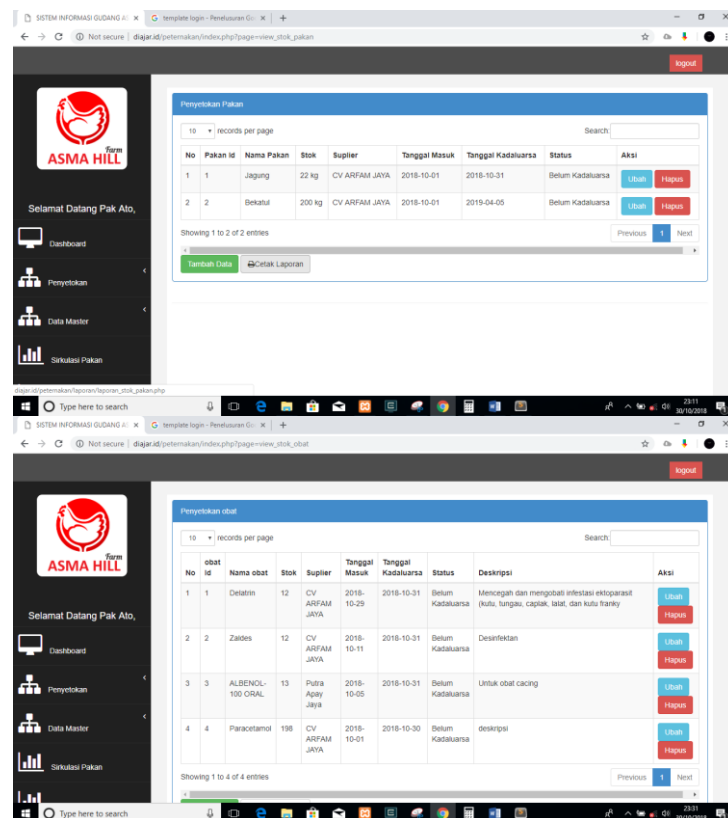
SISTEM INFORMASI GUDANG A ×
template login - Penelusuran Go ×
Not secure | diajar.id/peternakan/index.php?page=view_stok_pakan

logout

Farm
ASMA HILL

Selamat Datang Pak Ato,

Dashboard

Penyetokan

Data Master

Sirkulasi Pakan

Penyetokan Pakan

10 records per page

Search:

| No | Pakan Id | Nama Pakan | Stok | Suplier | Tanggal Masuk | Tanggal Kadaluarsa | Status | Aksi |
|---|---|---|---|---|---|---|---|---|
| 1 | 1 | Jagung | 22 kg | CV ARFAM JAYA | 2018-10-01 | 2018-10-31 | Belum Kadaluarsa | Ubah Hapus |
| 2 | 2 | Bekatul | 200 kg | CV ARFAM JAYA | 2018-10-01 | 2019-04-05 | Belum Kadaluarsa | Ubah Hapus |

Showing 1 to 2 of 2 entries

Previous 1 Next

Tambah Data
Cetak Laporan

diajar.id/peternakan/laporan/laporan_stok_pakan.php

Type here to search

23:11
30/10/2018

SISTEM INFORMASI GUDANG A ×
template login - Penelusuran Go ×
Not secure | diajar.id/peternakan/index.php?page=view_stok_obat

logout

Farm
ASMA HILL

Selamat Datang Pak Ato,

Dashboard

Penyetokan

Data Master

Sirkulasi Pakan

Penyetokan obat

10 records per page

Search:

| No | obat Id | Nama obat | Stok | Suplier | Tanggal Masuk | Tanggal Kadaluarsa | Status | Deskripsi | Aksi |
|---|---|---|---|---|---|---|---|---|---|
| 1 | 1 | Delatrin | 12 | CV ARFAM JAYA | 2018-10-29 | 2018-10-31 | Belum Kadaluarsa | Mencegah dan mengobati infestasi ektoparasit (kutu, tungau, caplak, lalat, dan kutu franky | Ubah Hapus |
| 2 | 2 | Zaldes | 12 | CV ARFAM JAYA | 2018-10-11 | 2018-10-31 | Belum Kadaluarsa | Desinfektan | Ubah Hapus |
| 3 | 3 | ALBENOL-100 ORAL | 13 | Putra Apay Jaya | 2018-10-05 | 2018-10-31 | Belum Kadaluarsa | Untuk obat cacing | Ubah Hapus |
| 4 | 4 | Paracetamol | 198 | CV ARFAM JAYA | 2018-10-01 | 2018-10-30 | Belum Kadaluarsa | deskripsi | Ubah Hapus |

Showing 1 to 4 of 4 entries

Previous 1 Next

Type here to search

23:11
30/10/2018